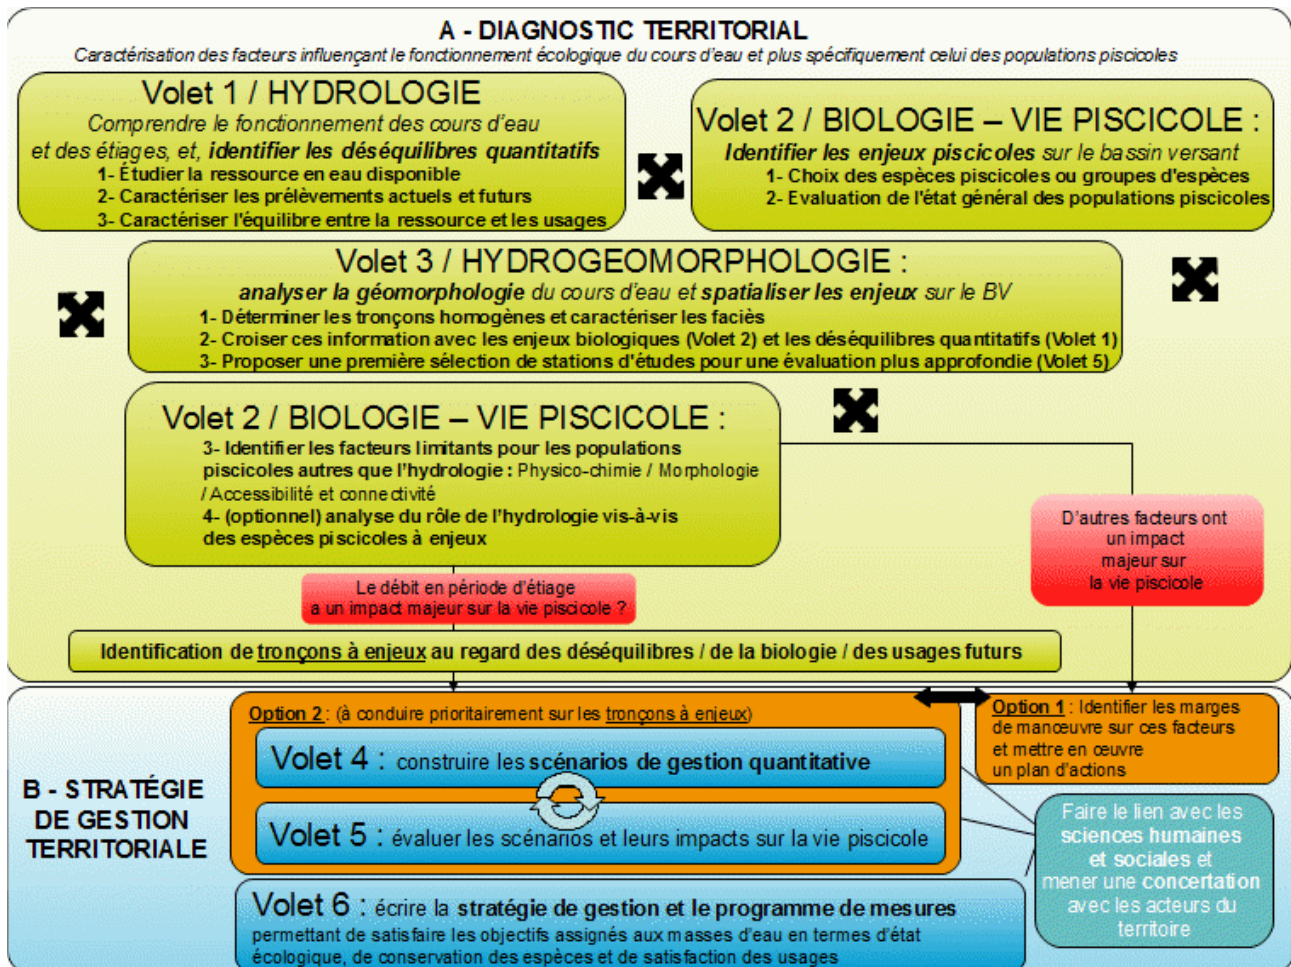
A - DIAGNOSTIC TERRITORIAL
Caractérisation des facteurs influençant le fonctionnement écologique du cours d'eau et plus spécifiquement celui des populations piscicoles

Volet 1 / HYDROLOGIE
Comprendre le fonctionnement des cours d'eau et des étiages, et, identifier les déséquilibres quantitatifs
1- Étudier la ressource en eau disponible
2- Caractériser les prélèvements actuels et futurs
3- Caractériser l'équilibre entre la ressource et les usages

Volet 2 / BIOLOGIE – VIE PISCICOLE :
Identifier les enjeux piscicoles sur le bassin versant
1- Choix des espèces piscicoles ou groupes d'espèces
2- Evaluation de l'état général des populations piscicoles

Volet 3 / HYDROGEOMORPHOLOGIE :
analyser la géomorphologie du cours d'eau et spatialiser les enjeux sur le BV
1- Déterminer les tronçons homogènes et caractériser les faciès
2- Croiser ces information avec les enjeux biologiques (Volet 2) et les déséquilibres quantitatifs (Volet 1)
3- Proposer une première sélection de stations d'études pour une évaluation plus approfondie (Volet 5)

Volet 2 / BIOLOGIE – VIE PISCICOLE :
3- Identifier les facteurs limitants pour les populations piscicoles autres que l'hydrologie : Physico-chimie / Morphologie / Accessibilité et connectivité
4- (optionnel) analyse du rôle de l'hydrologie vis-à-vis des espèces piscicoles à enjeux

D'autres facteurs ont un impact majeur sur la vie piscicole

Le débit en période d'étiage a un impact majeur sur la vie piscicole ?

Identification de tronçons à enjeux au regard des déséquilibres / de la biologie / des usages futurs

B - STRATÉGIE DE GESTION TERRITORIALE

Option 2 : (à conduire prioritairement sur les tronçons à enjeux)

Option 1 : Identifier les marges de manœuvre sur ces facteurs et mettre en œuvre un plan d'actions

Volet 4 : construire les scénarios de gestion quantitative

Volet 5 : évaluer les scénarios et leurs impacts sur la vie piscicole

Faire le lien avec les sciences humaines et sociales et mener une concertation avec les acteurs du territoire

Volet 6 : écrire la stratégie de gestion et le programme de mesures
permettant de satisfaire les objectifs assignés aux masses d'eau en termes d'état écologique, de conservation des espèces et de satisfaction des usages